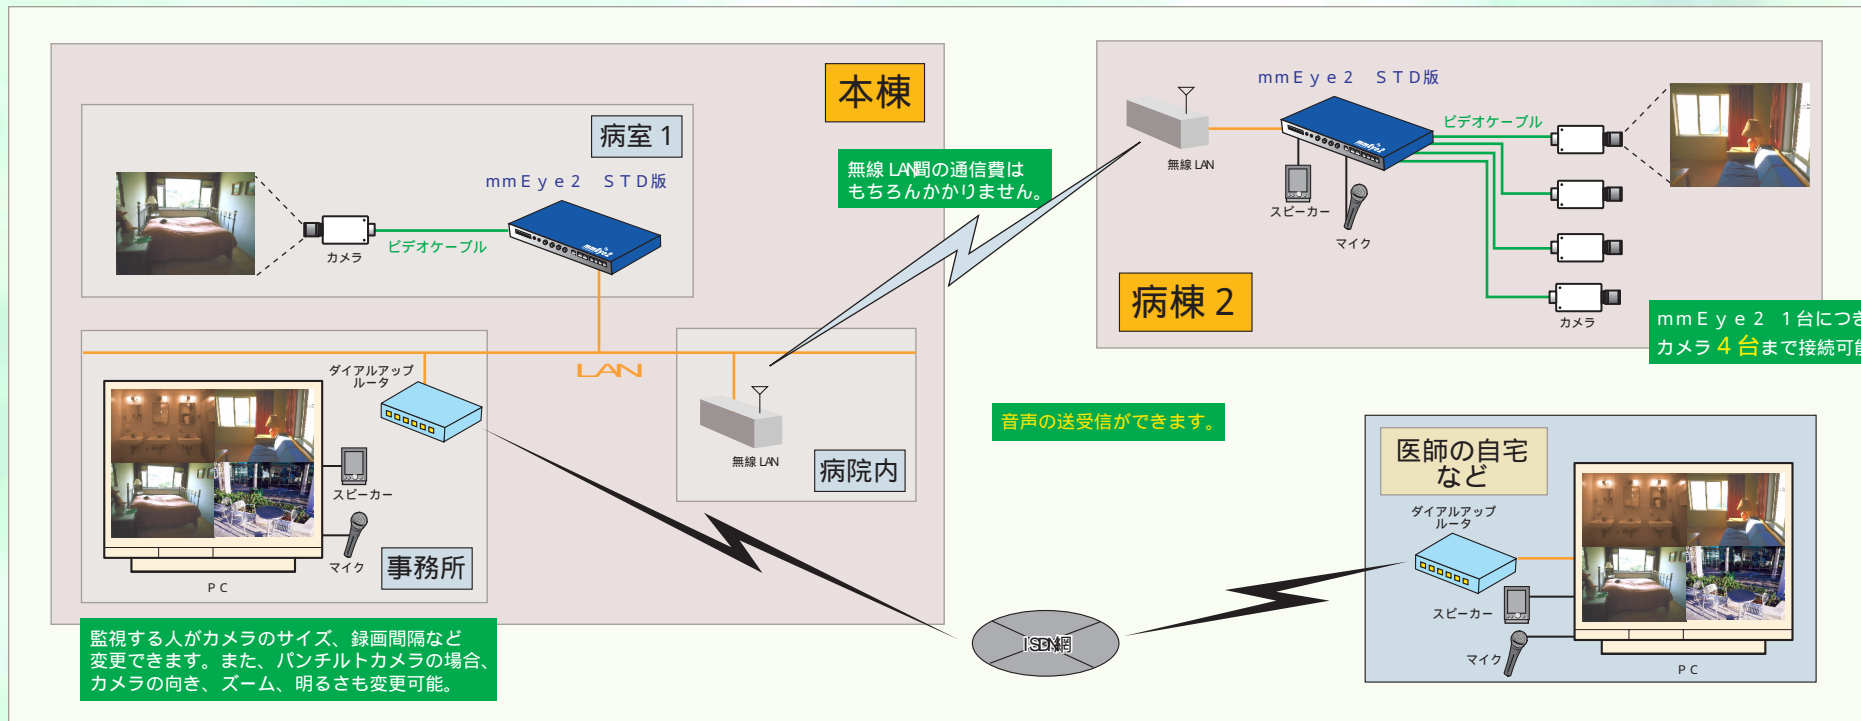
本棟

病室１

mmEye2　STD版

カメラ

ビデオケーブル

LAN

ダイアルアップルータ

スピーカー

マイク

PC

事務所

無線 LAN

病院内

無線 LAN間の通信費はもちろんかかりません。

監視する人がカメラのサイズ、録画間隔など変更できます。また、パンチルトカメラの場合、カメラの向き、ズーム、明るさも変更可能。

mmEye2　STD版

無線 LAN

ビデオケーブル

スピーカー

マイク

カメラ

病棟２

mmEye2　1台につき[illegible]
カメラ 4 台まで接続可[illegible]

音声の送受信ができます。

ISDN網

医師の自宅など

ダイアルアップルータ

スピーカー

マイク

PC